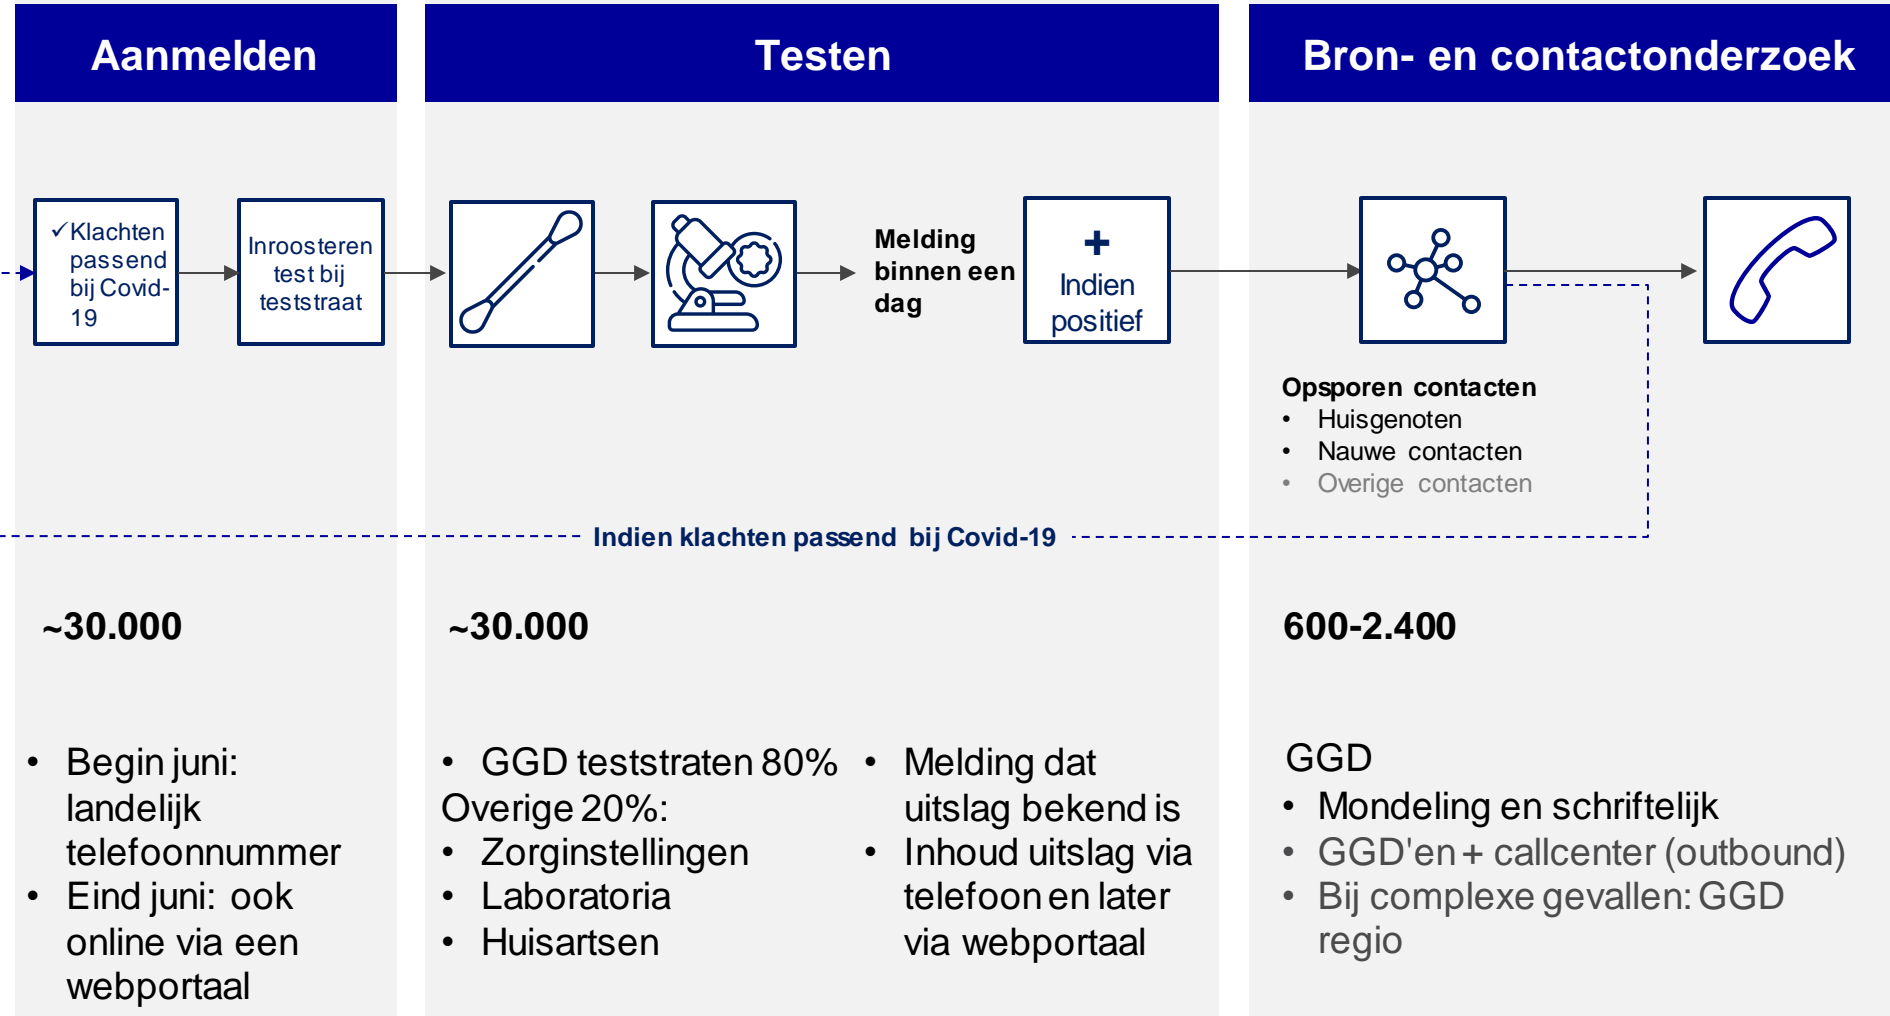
Aanmelden

Testen

Bron- en contactonderzoek

✓Klachten passend bij Covid-19

Inroosteren test bij teststraat

Melding binnen een dag

+ Indien positief

Opsporen contacten
• Huisgenoten
• Nauwe contacten
• Overige contacten

Indien klachten passend bij Covid-19

~30.000

~30.000

600-2.400

• Begin juni: landelijk telefoonnummer
• Eind juni: ook online via een webportaal

• GGD teststraten 80%
Overige 20%:
• Zorginstellingen
• Laboratoria
• Huisartsen

• Melding dat uitslag bekend is
• Inhoud uitslag via telefoon en later via webportaal

GGD
• Mondeling en schriftelijk
• GGD'en + callcenter (outbound)
• Bij complexe gevallen: GGD regio